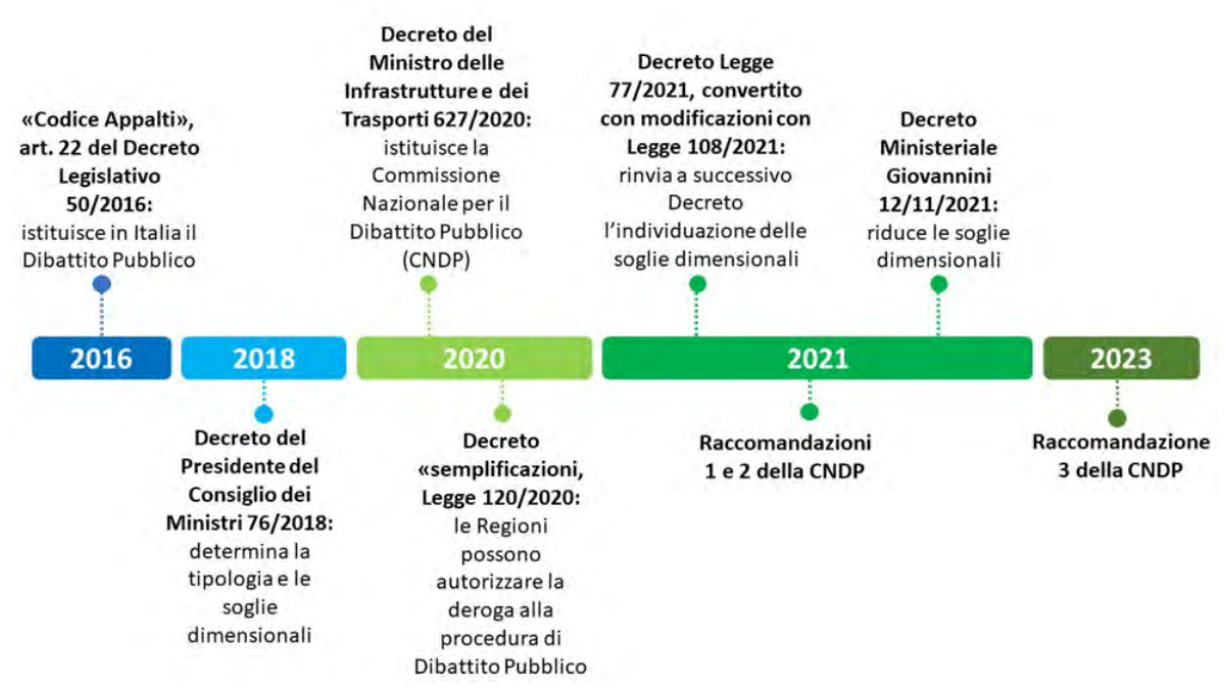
«Codice Appalti», art. 22 del Decreto Legislativo 50/2016: istituisce in Italia il Dibattito Pubblico

Decreto del Ministro delle Infrastrutture e dei Trasporti 627/2020: istituisce la Commissione Nazionale per il Dibattito Pubblico (CNDP)

Decreto Legge 77/2021, convertito con modificazioni con Legge 108/2021: rinvia a successivo Decreto l'individuazione delle soglie dimensionali

Decreto Ministeriale Giovannini 12/11/2021: riduce le soglie dimensionali

2016

2018

2020

2021

2023

Decreto del Presidente del Consiglio dei Ministri 76/2018: determina la tipologia e le soglie dimensionali

Decreto «semplificazioni, Legge 120/2020: le Regioni possono autorizzare la deroga alla procedura di Dibattito Pubblico

Raccomandazioni 1 e 2 della CNDP

Raccomandazione 3 della CNDP